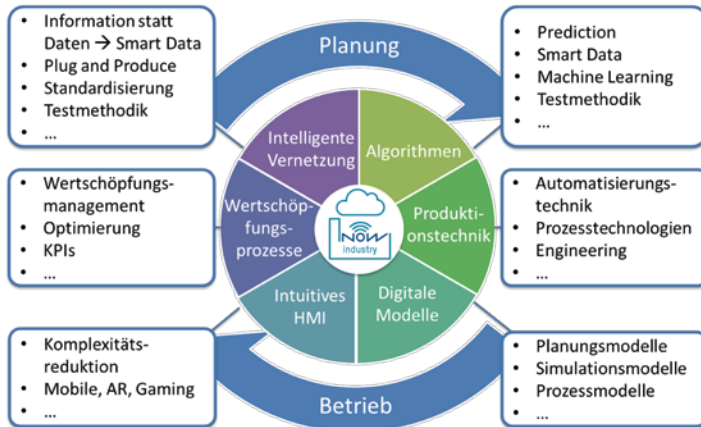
- Information statt Daten → Smart Data
- Plug and Produce
- Standardisierung
- Testmethodik
- ...

Planung

- Prediction
- Smart Data
- Machine Learning
- Testmethodik
- ...

Intelligente Vernetzung

Algorithmen

- Wertschöpfungsmanagement
- Optimierung
- KPIs
- ...

Wertschöpfungsprozesse

NOW industry

Produktionstechnik

- Automatisierungstechnik
- Prozesstechnologien
- Engineering
- ...

Intuitives HMI

Digitale Modelle

- Komplexitätsreduktion
- Mobile, AR, Gaming
- ...

Betrieb

- Planungsmodelle
- Simulationsmodelle
- Prozessmodelle
- ...